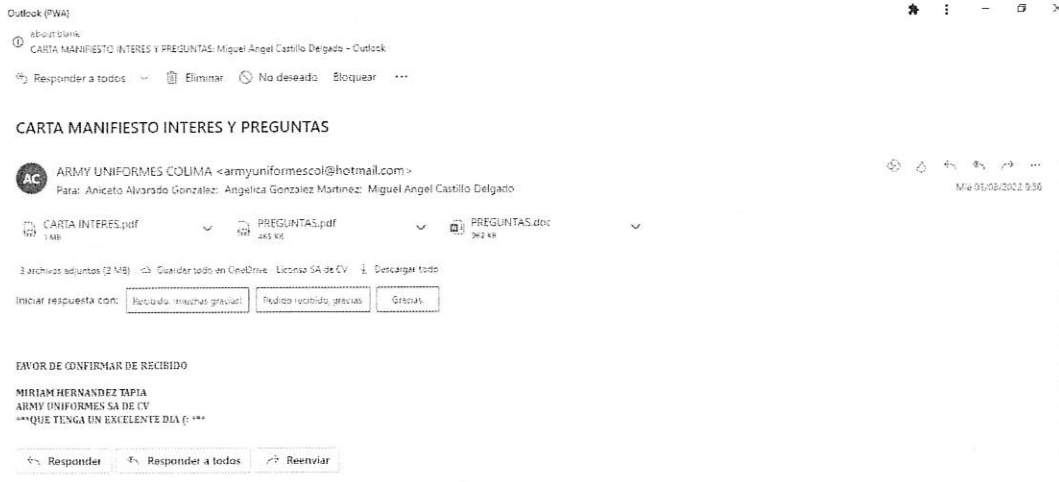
Outlook (PWA)

about:blank
CARTA MANIFIESTO INTERES Y PREGUNTAS: Miguel Angel Castillo Delgado - Outlook

Responder a todos | Eliminar | No deseado | Bloquear | ···

CARTA MANIFIESTO INTERES Y PREGUNTAS

AC

ARMY UNIFORMES COLIMA <armyuniformescol@hotmail.com>
Para: Aniceto Alvarado Gonzalez; Angelica Gonzalez Martinez; Miguel Angel Castillo Delgado

Mié 01/03/2023 9:50

CARTA INTERES.pdf
1 MB

PREGUNTAS.pdf
465 KB

PREGUNTAS.doc
342 KB

3 archivos adjuntos (2 MB) Guardar todo en OneDrive - Licensa SA de CV | Descargar todo

Iniciar respuesta con: Recibido, muchas gracias! | Pedido recibido, gracias | Gracias.

FAVOR DE CONFIRMAR DE RECIBIDO

MIRIAM HERNANDEZ TAPIA
ARMY UNIFORMES SA DE CV
***QUE TENGA UN EXCELENTE DIA (: ***

Responder | Responder a todos | Reenviar